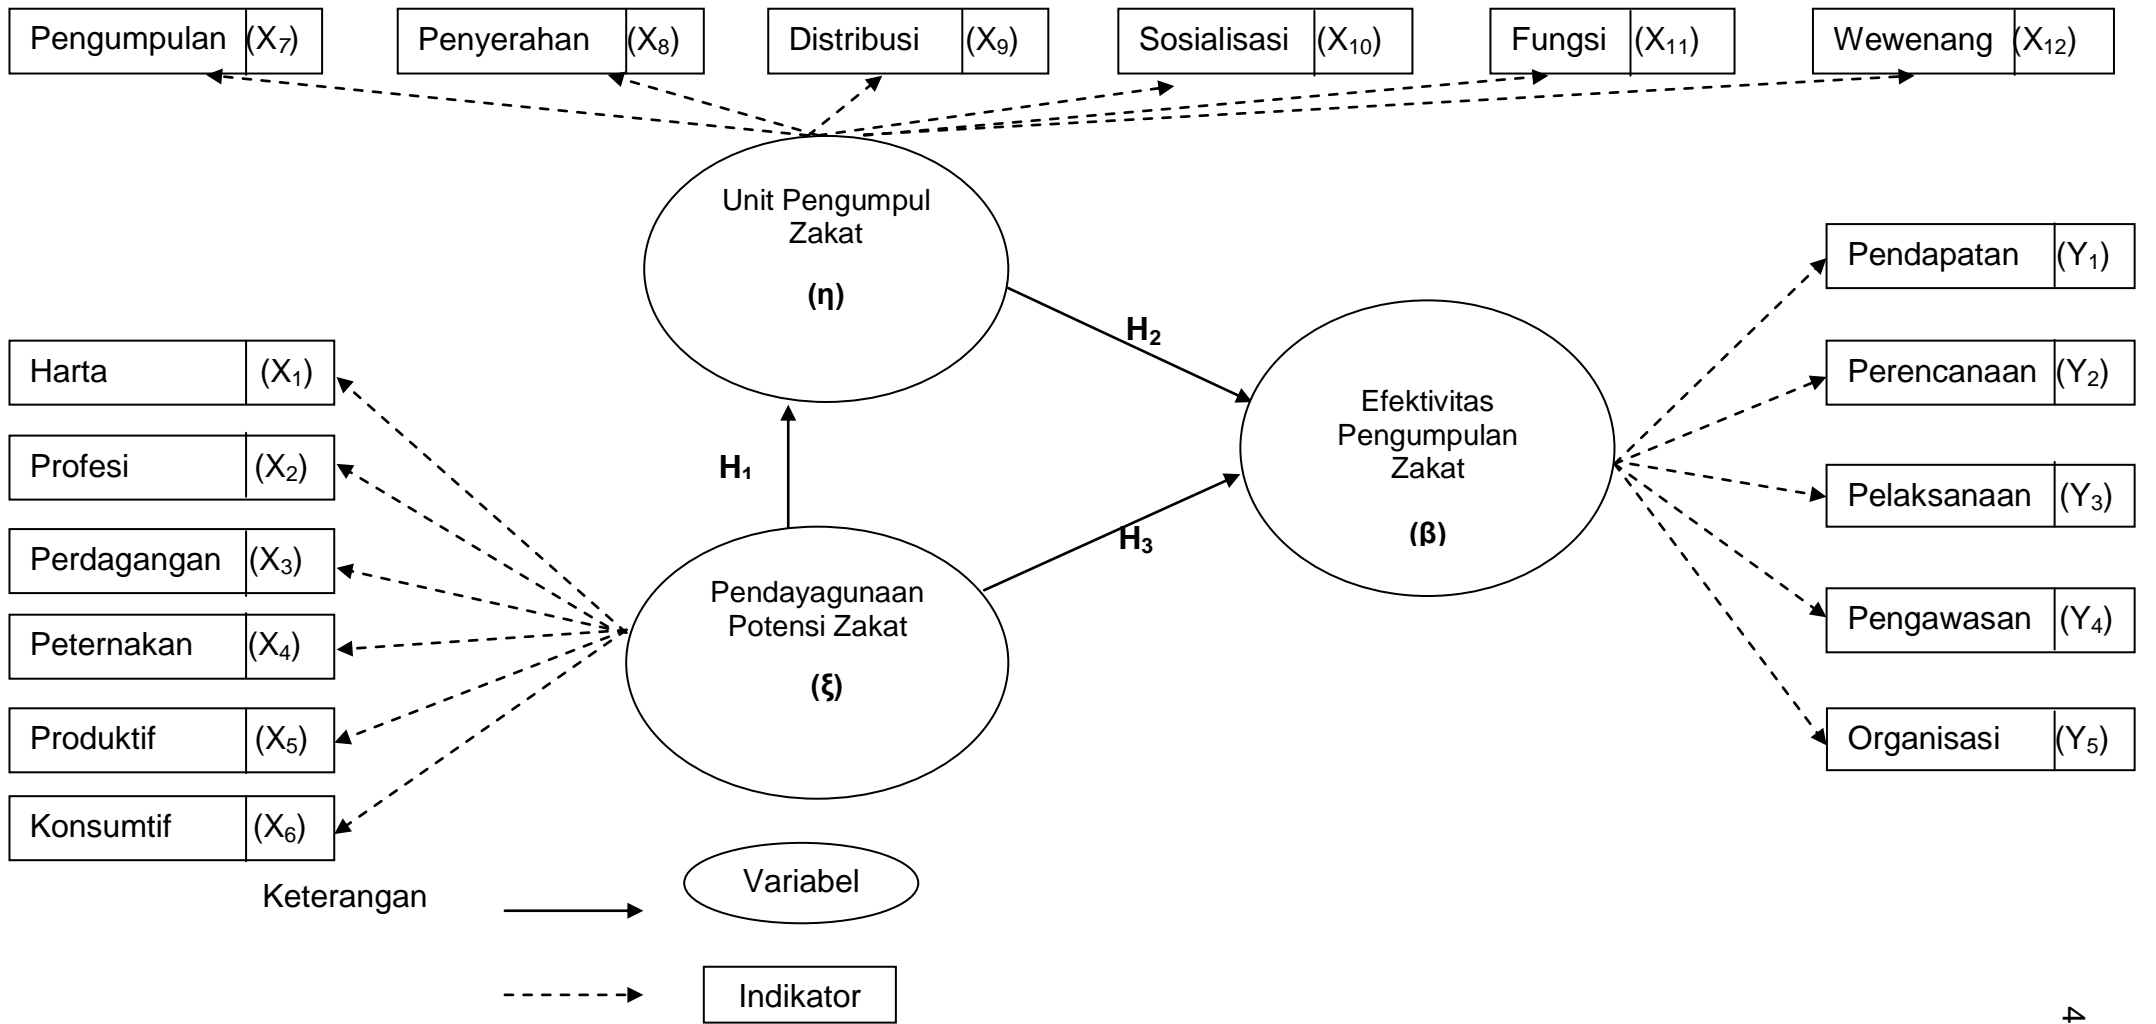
Pengumpulan ($X_7$)
Penyerahan ($X_8$)
Distribusi ($X_9$)
Sosialisasi ($X_{10}$)
Fungsi ($X_{11}$)
Wewenang ($X_{12}$)

Unit Pengumpul Zakat
(η)

Pendapatan ($Y_1$)
Perencanaan ($Y_2$)
Pelaksanaan ($Y_3$)
Pengawasan ($Y_4$)
Organisasi ($Y_5$)

$H_2$

Efektivitas Pengumpulan Zakat
(β)

Harta ($X_1$)
Profesi ($X_2$)
Perdagangan ($X_3$)
Peternakan ($X_4$)
Produktif ($X_5$)
Konsumtif ($X_6$)

$H_1$

$H_3$

Pendayagunaan Potensi Zakat
(ξ)

Keterangan
Variabel
Indikator

4